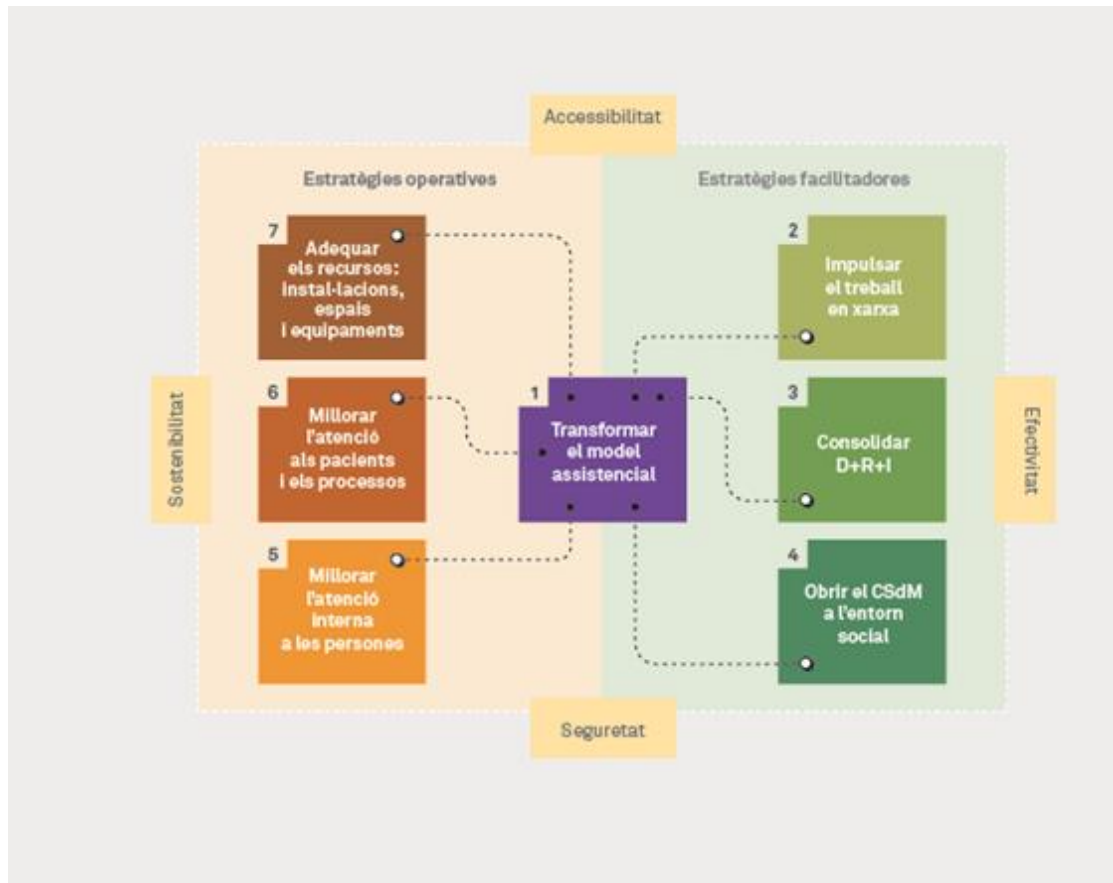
Accessibilitat

Estratègies operatives

Estratègies facilitadores

7 Adequar els recursos: instal·lacions, espais i equipaments

2 Impulsar el treball en xarxa

Sostenibilitat

6 Millorar l'atenció als pacients i els processos

1 Transformar el model assistencial

3 Consolidar D+R+I

Efectivitat

5 Millorar l'atenció interna a les persones

4 Obrir el CSdM a l'entorn social

Seguretat